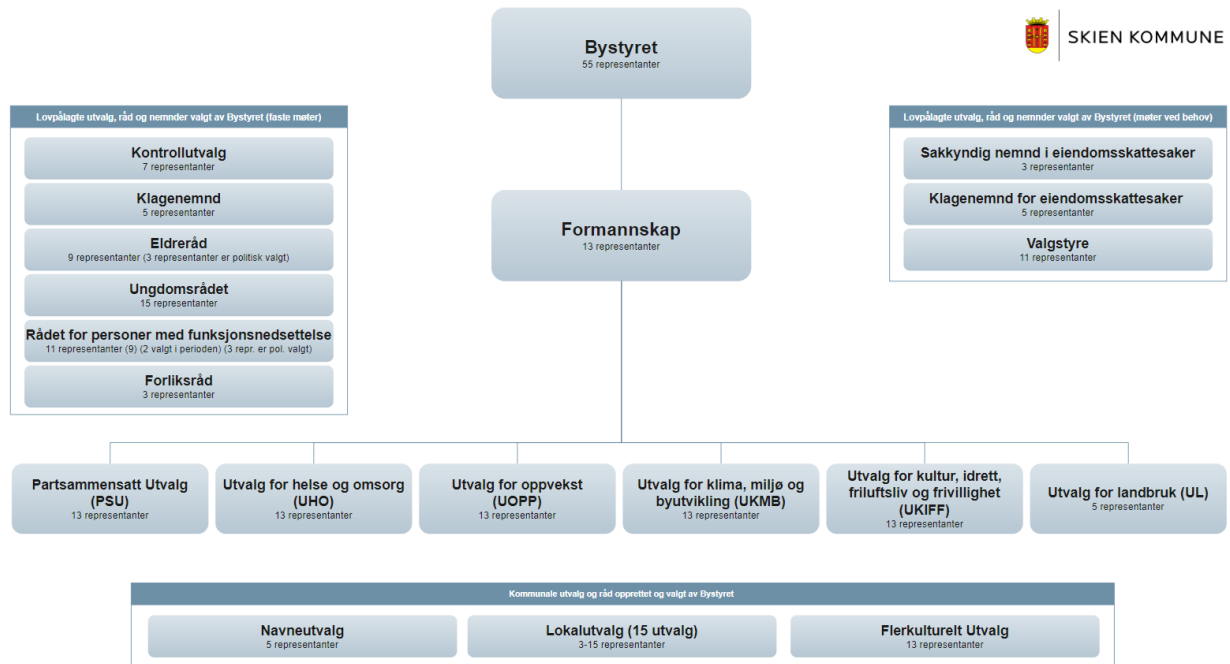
Bystyret
55 representanter

SKIEN KOMMUNE

Lovpålagte utvalg, råd og nemnder valgt av Bystyret (faste møter)

Kontrollutvalg
7 representanter

Klagenemnd
5 representanter

Eldreråd
9 representanter (3 representanter er politisk valgt)

Ungdomsrådet
15 representanter

Rådet for personer med funksjonsnedsettelse
11 representanter (9) (2 valgt i perioden) (3 repr. er pol. valgt)

Forliksråd
3 representanter

Formannskap
13 representanter

Lovpålagte utvalg, råd og nemnder valgt av Bystyret (møter ved behov)

Sakkyndig nemnd i eiendomsskattesaker
3 representanter

Klagenemnd for eiendomsskattesaker
5 representanter

Valgstyre
11 representanter

Partsammensatt Utvalg (PSU)
13 representanter

Utvalg for helse og omsorg (UHO)
13 representanter

Utvalg for oppvekst (UOPP)
13 representanter

Utvalg for klima, miljø og byutvikling (UKMB)
13 representanter

Utvalg for kultur, idrett, friluftsliv og frivillighet (UKIFF)
13 representanter

Utvalg for landbruk (UL)
5 representanter

Kommunale utvalg og råd opprettet og valgt av Bystyret

Navneutvalg
5 representanter

Lokalutvalg (15 utvalg)
3-15 representanter

Flerkulturelt Utvalg
13 representanter